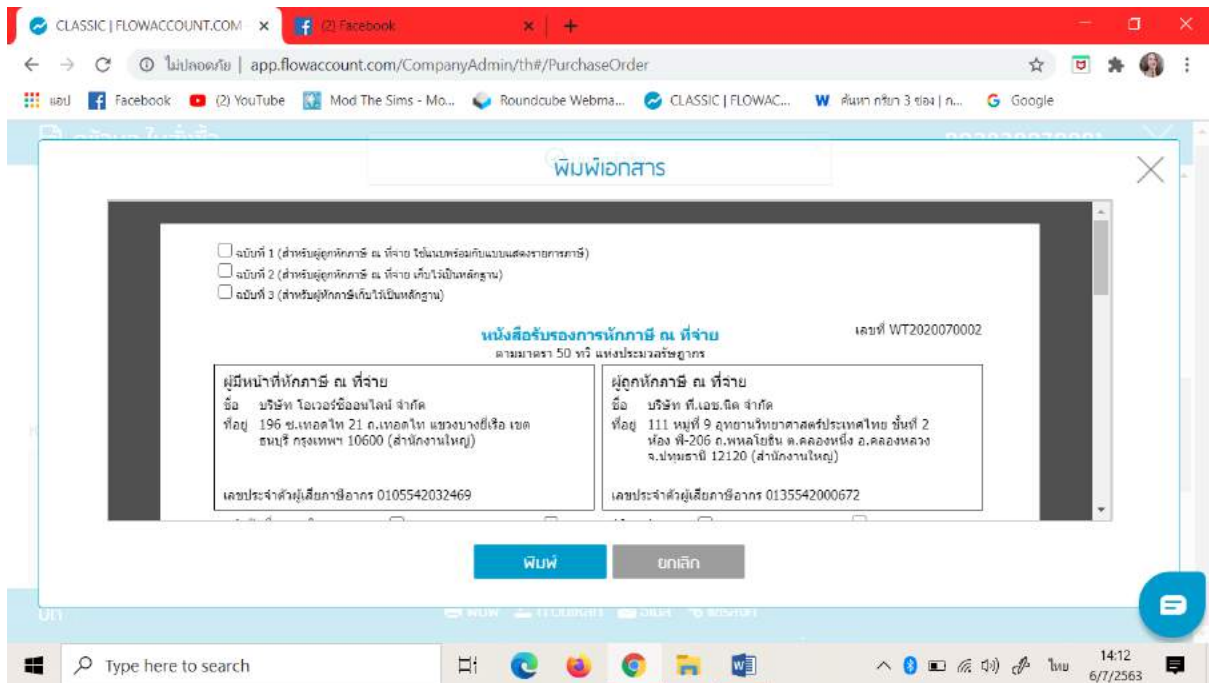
CLASSIC | FLOWACCOUNT.COM ×
(2) Facebook ×
+

ไม่ปลอดภัย | app.flowaccount.com/CompanyAdmin/th#/PurchaseOrder

แอป Facebook (2) YouTube Mod The Sims - Mo... Roundcube Webma... CLASSIC | FLOWAC... ค้นหา กริยา 3 ช่อง | ก... Google

พิมพ์เอกสาร

ฉบับที่ 1 (สำหรับผู้ถูกหักภาษี ณ ที่จ่าย ใช้แนบพร้อมกับแบบแสดงรายการภาษี)
ฉบับที่ 2 (สำหรับผู้ถูกหักภาษี ณ ที่จ่าย เก็บไว้เป็นหลักฐาน)
ฉบับที่ 3 (สำหรับผู้หักภาษีเก็บไว้เป็นหลักฐาน)

หนังสือรับรองการหักภาษี ณ ที่จ่าย
ตามมาตรา 50 ทวิ แห่งประมวลรัษฎากร

เลขที่ WT2020070002

| ผู้มีหน้าที่หักภาษี ณ ที่จ่าย | ผู้ถูกหักภาษี ณ ที่จ่าย |
|---|---|
| ชื่อ บริษัท โอเวอร์ซีออนไลน์ จำกัด | ชื่อ บริษัท ที.เอช.ดิด จำกัด |
| ที่อยู่ 196 ซ.เทอดไท 21 ถ.เทอดไท แขวงบางยี่เรือ เขตธนบุรี กรุงเทพฯ 10600 (สำนักงานใหญ่) | ที่อยู่ 111 หมู่ที่ 9 อุทยานวิทยาศาสตร์ประเทศไทย ชั้นที่ 2 ห้อง พี-206 ถ.พหลโยธิน ต.คลองหนึ่ง อ.คลองหลวง จ.ปทุมธานี 12120 (สำนักงานใหญ่) |
| เลขประจำตัวผู้เสียภาษีอากร 0105542032469 | เลขประจำตัวผู้เสียภาษีอากร 0135542000672 |

พิมพ์
ยกเลิก

Type here to search
ไทย 14:12 6/7/2563